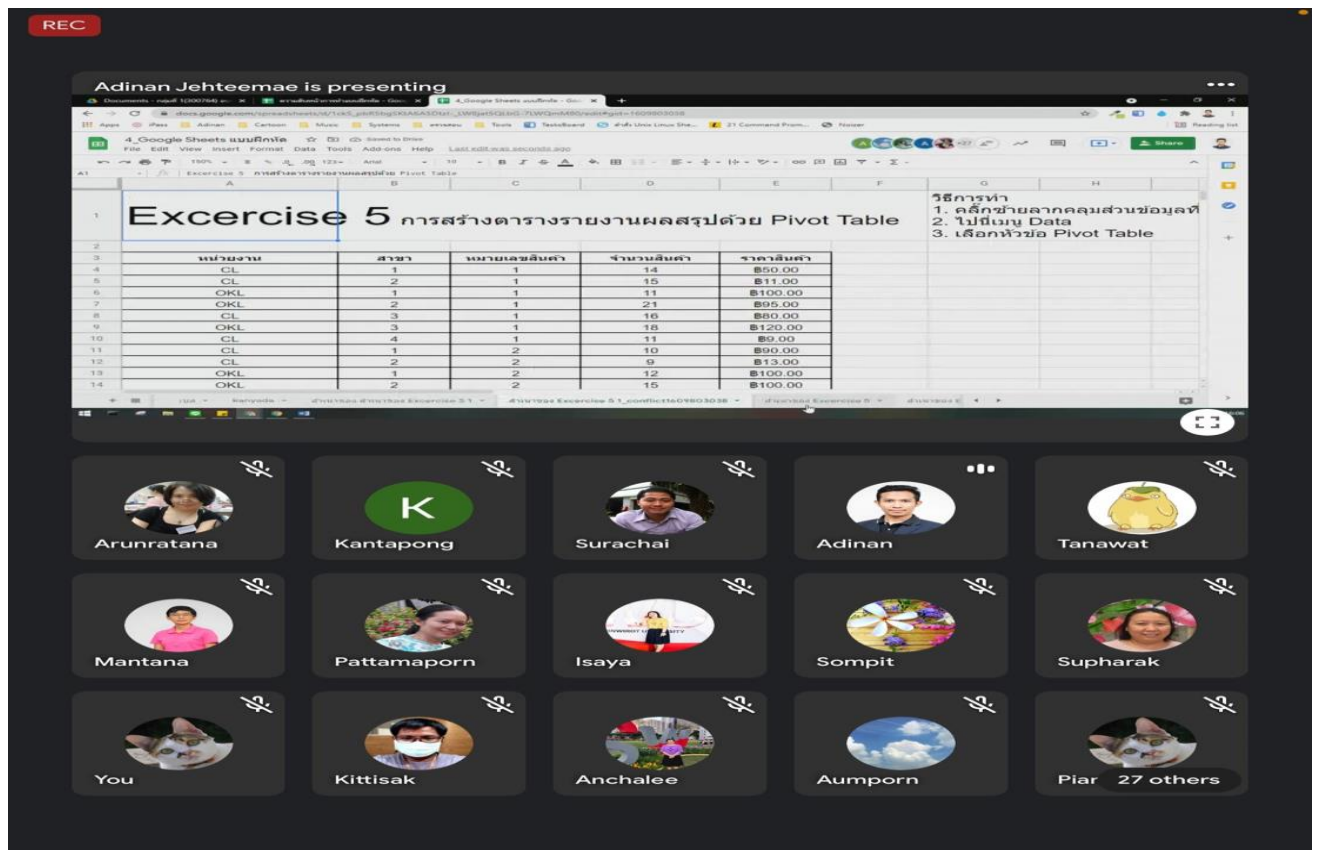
REC

Adinan Jehteemae is presenting

4_Google Sheets แบบฝึกหัด

File Edit View Insert Format Data Tools Add-ons Help Last edit was seconds ago

Share

Excercise 5 การสร้างตารางรายงานผลสรุปด้วย Pivot Table

วิธีการทำ
1. คลิ๊กซ้ายลากคลุมส่วนข้อมูลที่
2. ไปที่เมนู Data
3. เลือกหัวข้อ Pivot Table

| หน่วยงาน | สาขา | หมายเลขสินค้า | จำนวนสินค้า | ราคาสินค้า |
|---|---|---|---|---|
| CL | 1 | 1 | 14 | ฿50.00 |
| CL | 2 | 1 | 15 | ฿11.00 |
| OKL | 1 | 1 | 11 | ฿100.00 |
| OKL | 2 | 1 | 21 | ฿95.00 |
| CL | 3 | 1 | 16 | ฿80.00 |
| OKL | 3 | 1 | 18 | ฿120.00 |
| CL | 4 | 1 | 11 | ฿9.00 |
| CL | 1 | 2 | 10 | ฿90.00 |
| CL | 2 | 2 | 9 | ฿13.00 |
| OKL | 1 | 2 | 12 | ฿100.00 |
| OKL | 2 | 2 | 15 | ฿100.00 |

Arunratana
K
Kantapong
Surachai
Adinan
Tanawat
Mantana
Pattamaporn
Isaya
Sompit
Supharak
You
Kittisak
Anchalee
Aumporn
Piar 27 others